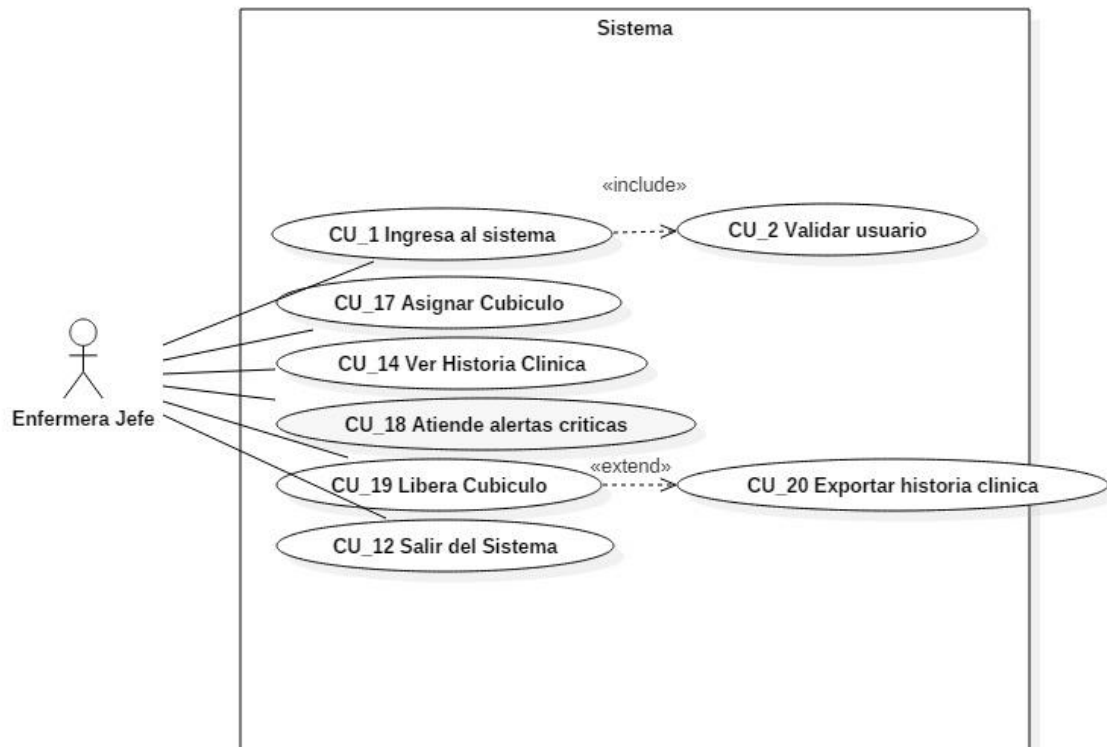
Sistema

«include»

CU_1 Ingresa al sistema

CU_2 Validar usuario

CU_17 Asignar Cubiculo

CU_14 Ver Historia Clinica

Enfermera Jefe

CU_18 Atiende alertas criticas

«extend»

CU_19 Libera Cubiculo

CU_20 Exportar historia clinica

CU_12 Salir del Sistema